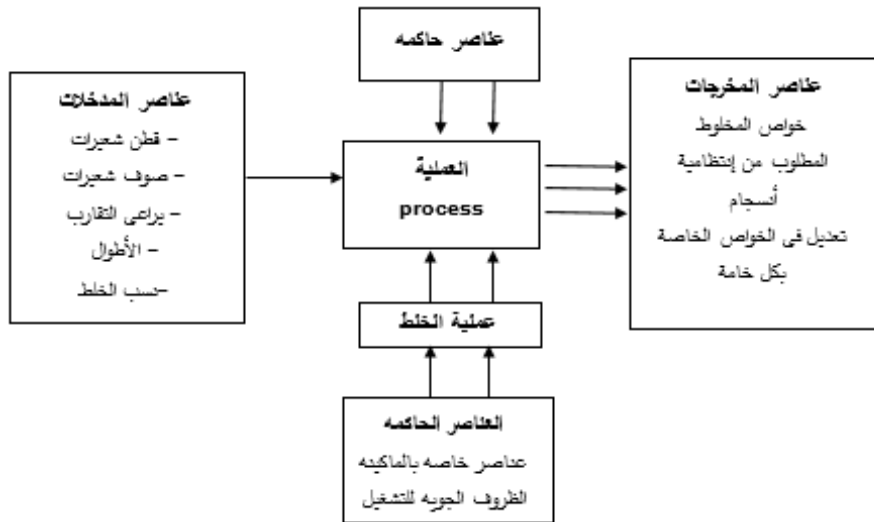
عناصر حاكمه

عناصر المدخلات
- قطن شعيرات
- صوف شعيرات
- يراعى التقارب
- الأطوال
-حسب الخلط

العملية
process

عناصر المخرجات
خواص المخلوط
المطلوب من إنتظامية
أنسجام
تعديل فى الخواص الخاصة
بكل خامة

عملية الخلط

العناصر الحاكمه
عناصر خاصه بالماكينه
الظروف الجويه للتشغيل